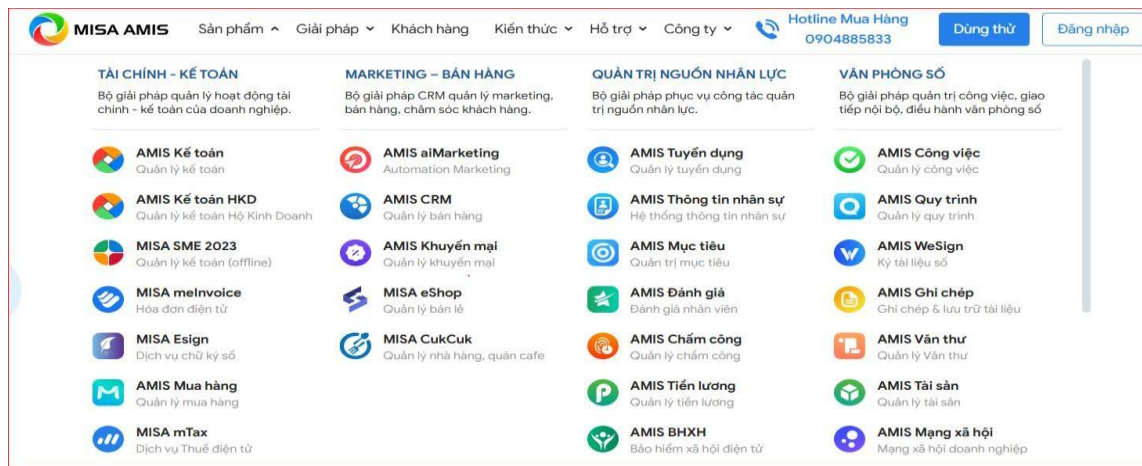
MISA AMIS Sản phẩm Giải pháp Khách hàng Kiến thức Hỗ trợ Công ty Hotline Mua Hàng 0904885833 Dùng thử Đăng nhập

TÀI CHÍNH - KẾ TOÁN
Bộ giải pháp quản lý hoạt động tài chính - kế toán của doanh nghiệp.

AMIS Kế toán
Quản lý kế toán

AMIS Kế toán HKD
Quản lý kế toán Hộ Kinh Doanh

MISA SME 2023
Quản lý kế toán (offline)

MISA meInvoice
Hóa đơn điện tử

MISA Esign
Dịch vụ chữ ký số

AMIS Mua hàng
Quản lý mua hàng

MISA mTax
Dịch vụ Thuế điện tử

MARKETING – BÁN HÀNG
Bộ giải pháp CRM quản lý marketing, bán hàng, chăm sóc khách hàng.

AMIS aiMarketing
Automation Marketing

AMIS CRM
Quản lý bán hàng

AMIS Khuyến mại
Quản lý khuyến mại

MISA eShop
Quản lý bán lẻ

MISA CukCuk
Quản lý nhà hàng, quán cafe

QUẢN TRỊ NGUỒN NHÂN LỰC
Bộ giải pháp phục vụ công tác quản trị nguồn nhân lực.

AMIS Tuyển dụng
Quản lý tuyển dụng

AMIS Thông tin nhân sự
Hệ thống thông tin nhân sự

AMIS Mục tiêu
Quản trị mục tiêu

AMIS Đánh giá
Đánh giá nhân viên

AMIS Chấm công
Quản lý chấm công

AMIS Tiền lương
Quản lý tiền lương

AMIS BHXH
Bảo hiểm xã hội điện tử

VĂN PHÒNG SỐ
Bộ giải pháp quản trị công việc, giao tiếp nội bộ, điều hành văn phòng số

AMIS Công việc
Quản lý công việc

AMIS Quy trình
Quản lý quy trình

AMIS WeSign
Ký tài liệu số

AMIS Ghi chép
Ghi chép & lưu trữ tài liệu

AMIS Văn thư
Quản lý Văn thư

AMIS Tài sản
Quản lý tài sản

AMIS Mạng xã hội
Mạng xã hội doanh nghiệp